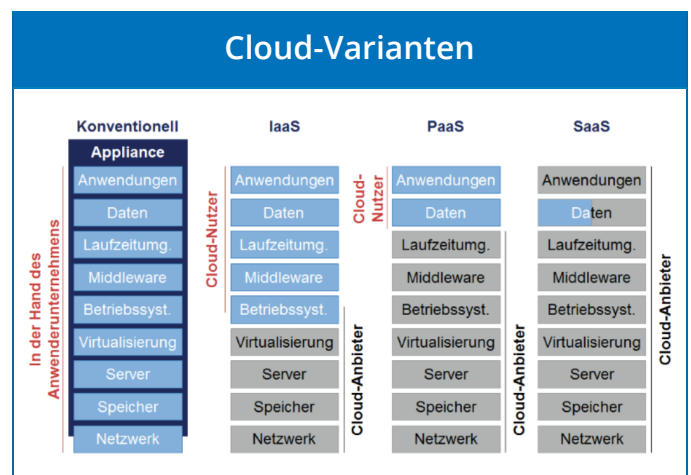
Cloud-Varianten

Konventionell

Appliance

Anwendungen
Daten
Laufzeitumg.
Middleware
Betriebssyst.
Virtualisierung
Server
Speicher
Netzwerk

In der Hand des Anwenderunternehmens

IaaS

Cloud-Nutzer

Anwendungen
Daten
Laufzeitumg.
Middleware
Betriebssyst.
Virtualisierung
Server
Speicher
Netzwerk

Cloud-Anbieter

PaaS

Cloud-Nutzer

Anwendungen
Daten
Laufzeitumg.
Middleware
Betriebssyst.
Virtualisierung
Server
Speicher
Netzwerk

Cloud-Anbieter

SaaS

Anwendungen
Daten
Laufzeitumg.
Middleware
Betriebssyst.
Virtualisierung
Server
Speicher
Netzwerk

Cloud-Anbieter